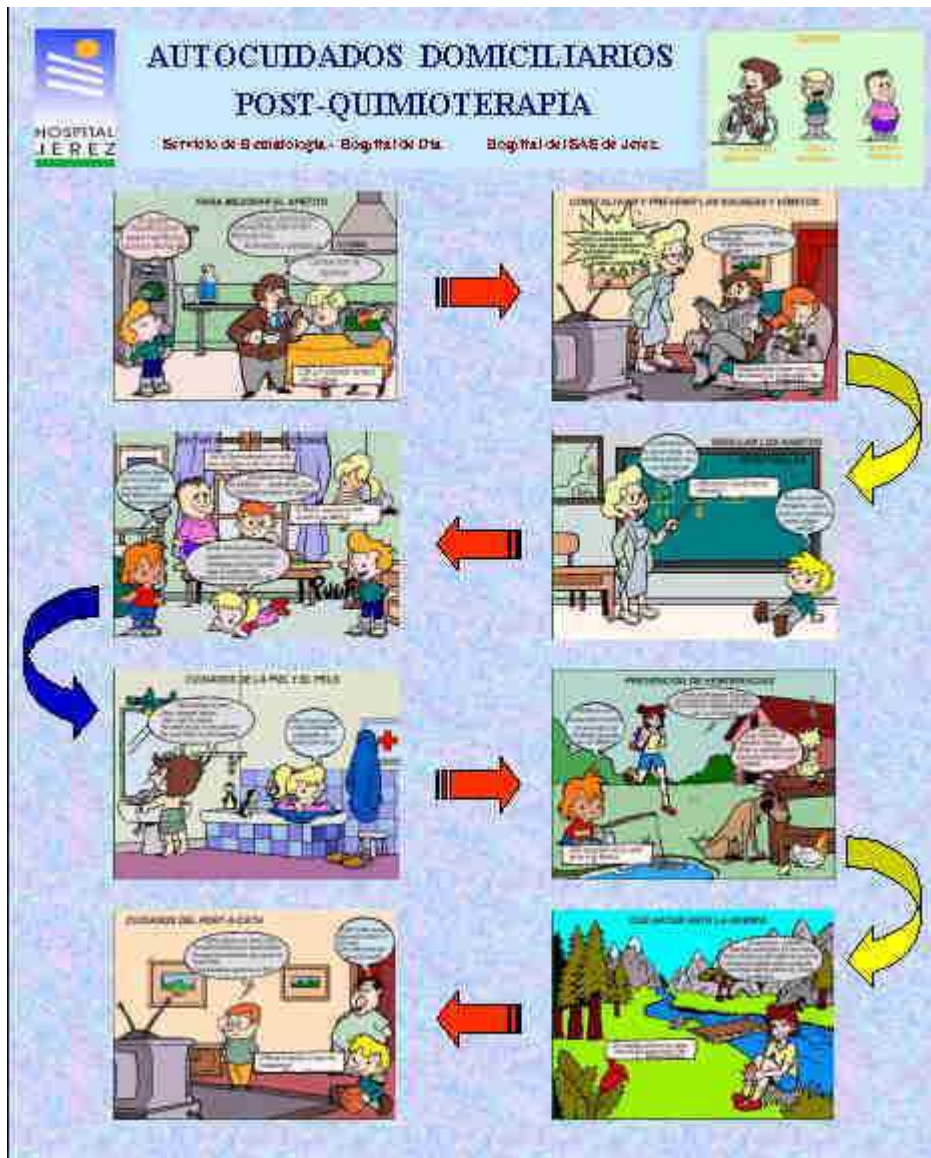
HOSPITAL JEREZ

AUTOCUIDADOS DOMICILIARIOS
POST-QUIMIOTERAPIA

Servicio de Hematología. - Hospital de Día.     Hospital del SAS de Jerez.

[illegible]

PARA MEJORAR EL APETITO

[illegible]

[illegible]

REGULAR LOS HÁBITOS

CUIDADOS DE LA PIEL Y EL PELO

PREVENCIÓN DE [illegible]

CUIDADOS DEL PORT-A-CATH

QUÉ HACER ANTE LA FIEBRE